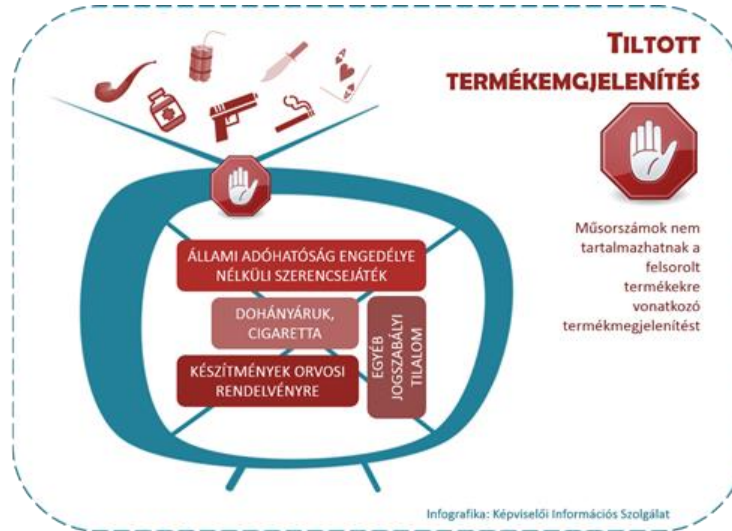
TILTOTT TERMÉKEMGJELENÍTÉS

Műsorszámok nem tartalmazhatnak a felsorolt termékekre vonatkozó termékmegjelenítést

ÁLLAMI ADÓHATÓSÁG ENGEDÉLYE NÉLKÜLI SZERENCSEJÁTÉK

DOHÁNYÁRUK, CIGARETTA

KÉSZÍTMÉNYEK ORVOSI RENDELVÉNYRE

EGYÉB JOGSZABÁLYI TILALOM

Infografika: Képviselői Információs Szolgálat